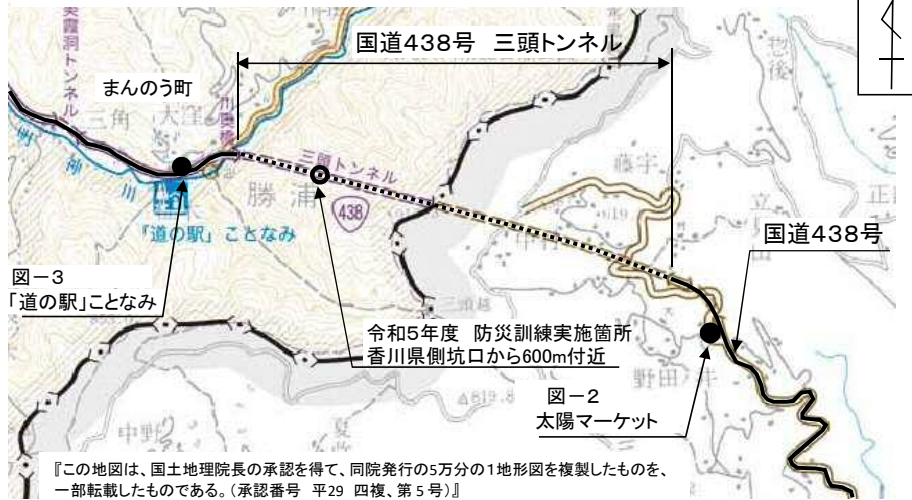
国道438号　三頭トンネル

まんのう町

三頭トンネル

勝浦

438

「道の駅」ことなみ

図－3
「道の駅」ことなみ

令和5年度　防災訓練実施箇所
香川県側坑口から600m付近

国道438号

図－2
太陽マーケット

野田

『この地図は、国土地理院長の承認を得て、同院発行の5万分の1地形図を複製したものを、一部転載したものである。（承認番号　平29　四複、第５号）』